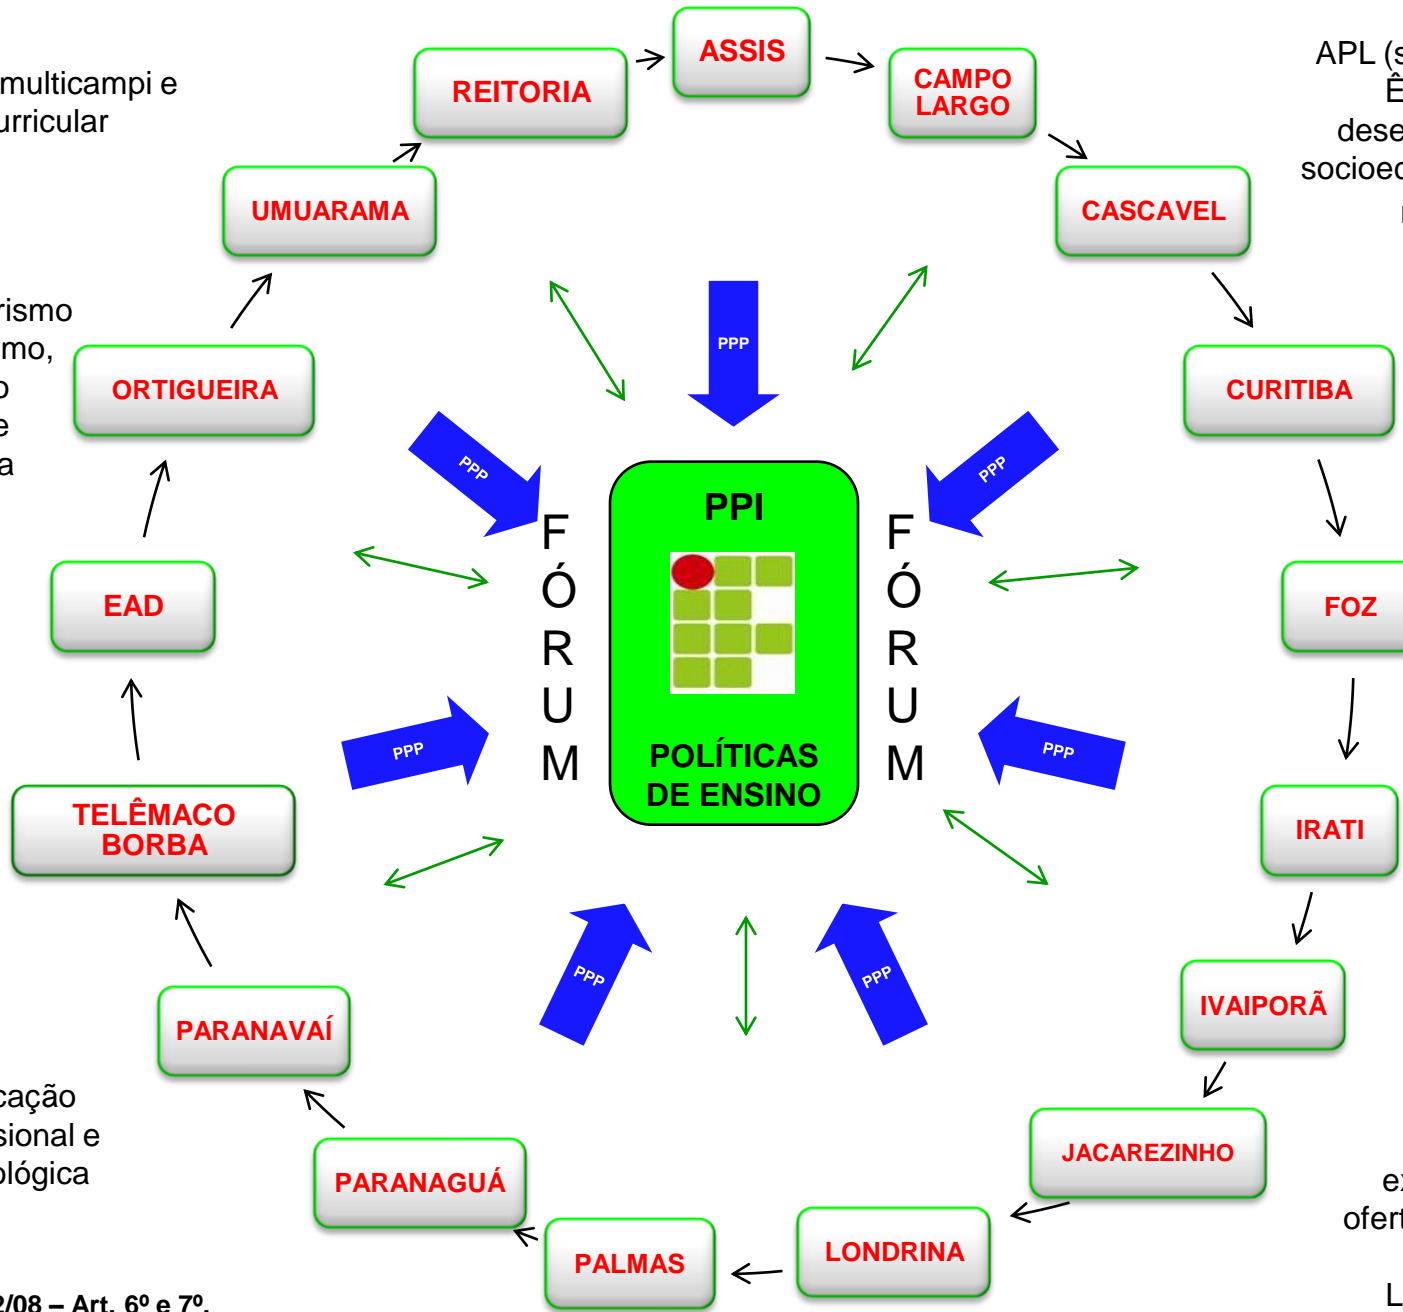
multicampi e
urricular

APL (s
Ê
dese
socioec

rismo
mo,
o
e
a

REITORIA
ASSIS
CAMPO LARGO
UMUARAMA
CASCAVEL
CURITIBA
ORTIGUEIRA
PPP
PPP
PPP
PPI
FÓRUM
FÓRUM
EAD
FOZ
PPP
PPP
POLÍTICAS DE ENSINO
TELÊMACO BORBA
IRATI
PPP
PPP
IVAIPORÃ
PARANAVAÍ

cação
sional e
ológica

JACAREZINHO
PARANAGUÁ
ex
ofert
LONDRINA
PALMAS
L
2/08 – Art. 6º e 7º.